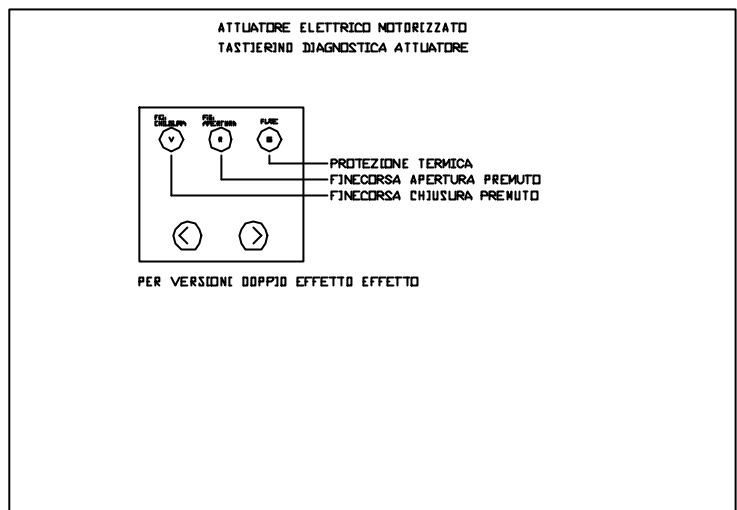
ATTUATORE ELETTRICO MOTORIZZATO
TASTIERINO DIAGNOSTICA ATTUATORE

FC CHIUSURA
FC APERTURA
FLAG

V
A
B

PROTEZIONE TERMICA
FINECORSA APERTURA PREMUTO
FINECORSA CHIUSURA PREMUTO

PER VERSIONI DOPPIO EFFETTO EFFETTO